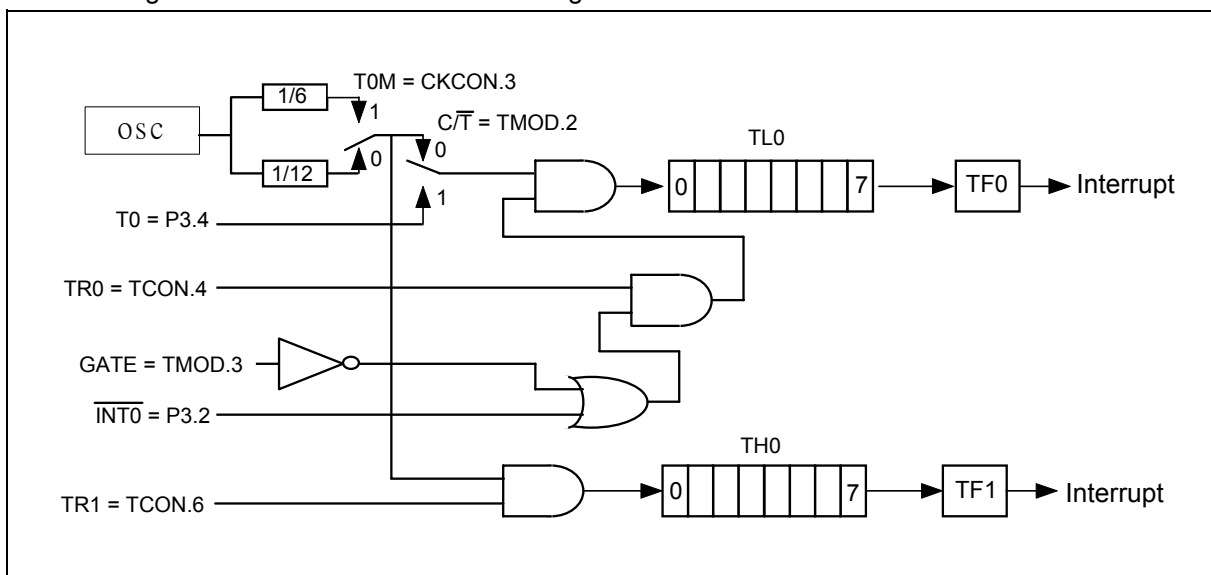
OSC

1/6

1/12

T0M = CKCON.3

1

0

$C/\overline{T}$ = TMOD.2

0

1

T0 = P3.4

TL0

0

7

TF0

Interrupt

TR0 = TCON.4

GATE = TMOD.3

$\overline{INT0}$ = P3.2

TH0

0

7

TF1

Interrupt

TR1 = TCON.6